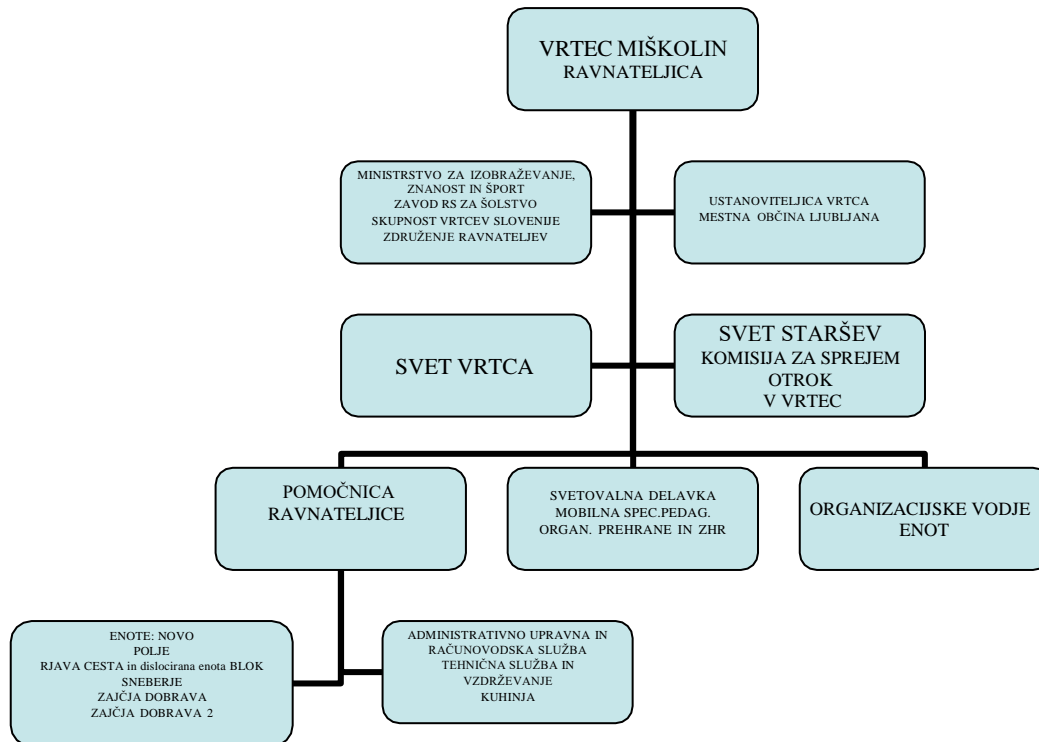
VRTEC MIŠKOLIN
RAVNATELJICA

MINISTRSTVO ZA IZOBRAŽEVANJE, ZNANOST IN ŠPORT
ZAVOD RS ZA ŠOLSTVO
SKUPNOST VRTCEV SLOVENIJE
ZDRUŽENJE RAVNATELJEV

USTANOVITELJICA VRTCA
MESTNA OBČINA LJUBLJANA

SVET VRTCA

SVET STARŠEV
KOMISIJA ZA SPREJEM OTROK V VRTEC

POMOČNICA RAVNATELJICE

SVETOVALNA DELAVKA
MOBILNA SPEC.PEDAG.
ORGAN. PREHRANE IN ZHR

ORGANIZACIJSKE VODJE ENOT

ENOTE: NOVO POLJE
RJAVA CESTA in dislocirana enota BLOK
SNEBERJE
ZAJČJA DOBRAVA
ZAJČJA DOBRAVA 2

ADMINISTRATIVNO UPRAVNA IN RAČUNOVODSKA SLUŽBA
TEHNIČNA SLUŽBA IN VZDRŽEVANJE
KUHINJA